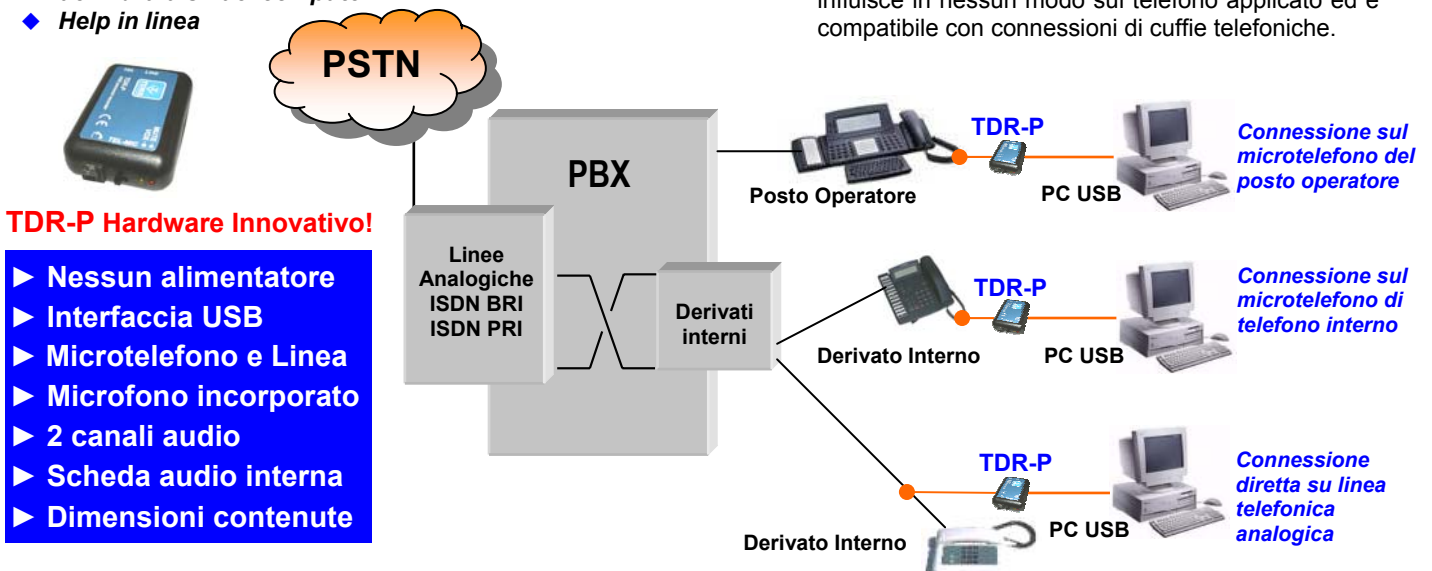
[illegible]
◆ Help in linea

influisce in nessun modo sul telefono applicato ed è compatibile con connessioni di cuffie telefoniche.

PSTN

PBX

TDR-P Hardware Innovativo!

► Nessun alimentatore
► Interfaccia USB
► Microtelefono e Linea
► Microfono incorporato
► 2 canali audio
► Scheda audio interna
► Dimensioni contenute

Linee Analogiche ISDN BRI ISDN PRI

Derivati interni

TDR-P
Posto Operatore
PC USB
Connessione sul microtelefono del posto operatore

TDR-P
Derivato Interno
PC USB
Connessione sul microtelefono di telefono interno

TDR-P
Derivato Interno
PC USB
Connessione diretta su linea telefonica analogica